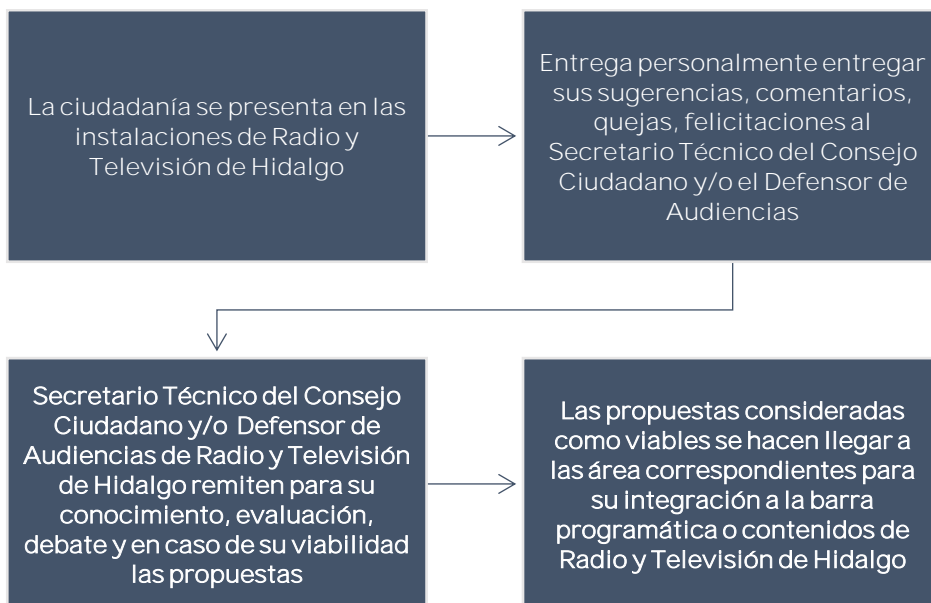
La ciudadanía se presenta en las instalaciones de Radio y Televisión de Hidalgo

Entrega personalmente entregar sus sugerencias, comentarios, quejas, felicitaciones al Secretario Técnico del Consejo Ciudadano y/o el Defensor de Audiencias

Secretario Técnico del Consejo Ciudadano y/o Defensor de Audiencias de Radio y Televisión de Hidalgo remiten para su conocimiento, evaluación, debate y en caso de su viabilidad las propuestas

Las propuestas consideradas como viables se hacen llegar a las área correspondientes para su integración a la barra programática o contenidos de Radio y Televisión de Hidalgo